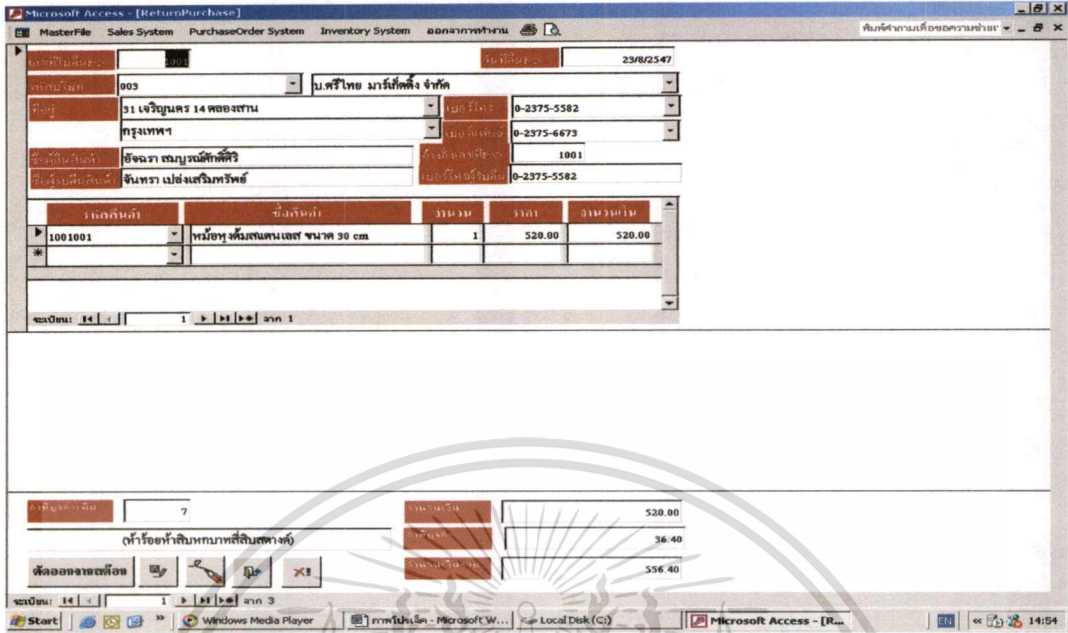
Microsoft Access - [ReturnPurchase]

MasterFile Sales System PurchaseOrder System Inventory System ออกจากการทำงาน

พิมพ์คำถามเพื่อขอความช่วยเหลือ

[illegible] 1001

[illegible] 23/8/2547

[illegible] 003

บ.ศรีไทย มาร์เก็ตติ้ง จำกัด

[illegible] 31 เจริญนคร 14 คลองสาน

กรุงเทพฯ

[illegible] 0-2375-5582

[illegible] 0-2375-6673

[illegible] อัจฉรา สมบูรณ์ศักดิ์ศิริ

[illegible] 1001

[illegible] จันทรา เปล่งเสริมทรัพย์

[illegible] 0-2375-5582

| รหัสสินค้า | ชื่อสินค้า | จำนวน | ราคา | จำนวนเงิน |
|---|---|---|---|---|
| 1001001 | หม้อหุงต้มสแตนเลส ขนาด 30 cm | 1 | 520.00 | 520.00 |
| * | | | | |

ระเบียน: 1 จาก 1

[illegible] 7

(ห้าร้อยห้าสิบหกบาทสี่สิบสตางค์)

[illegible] 520.00

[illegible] 36.40

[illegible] 556.40

ตัดออกจากสต็อก

ระเบียน: 1 จาก 3

Start Windows Media Player ภาพโปรเจ็ค - Microsoft W... Local Disk (C:) Microsoft Access - [R... EN 14:54